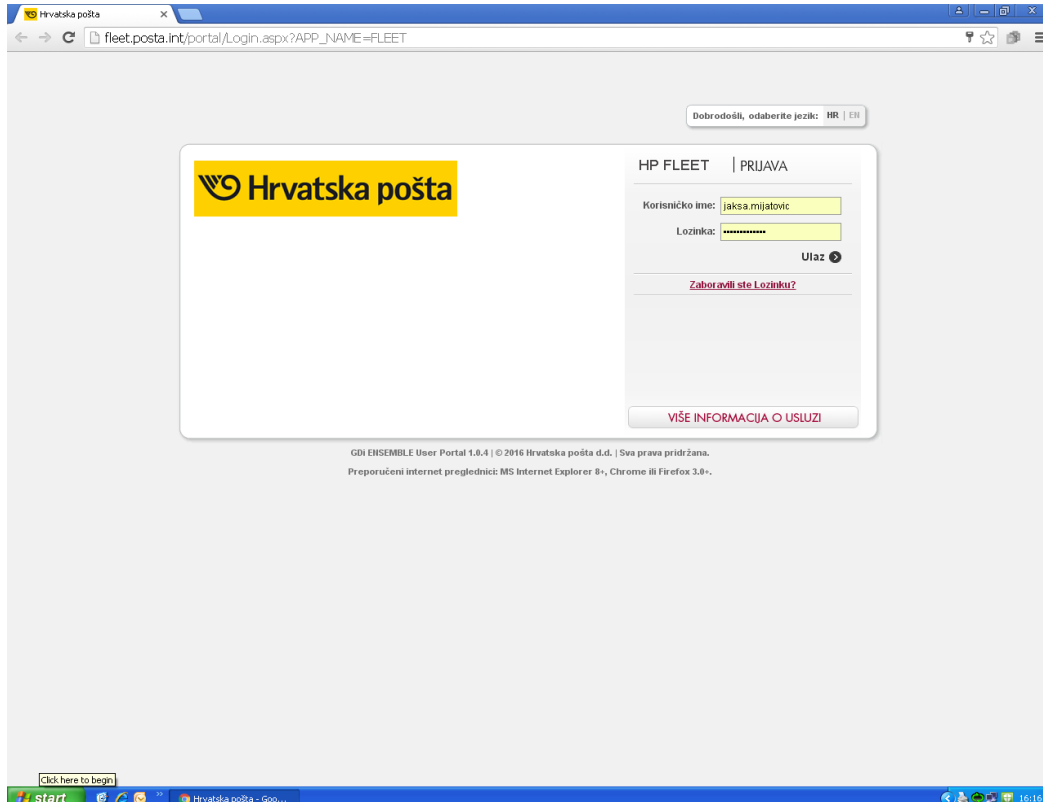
Hrvatska pošta ×

fleet.posta.int/portal/Login.aspx?APP_NAME=FLEET

Dobrodošli, odaberite jezik: HR | EN

Hrvatska pošta

HP FLEET | PRIJAVA

Korisničko ime: jaksa.mijatovic

Lozinka: ••••••••••••••

Ulaz

Zaboravili ste Lozinku?

VIŠE INFORMACIJA O USLUZI

GDi ENSEMBLE User Portal 1.0.4 | © 2016 Hrvatska pošta d.d. | Sva prava pridržana.

Preporučeni internet preglednici: MS Internet Explorer 8+, Chrome ili Firefox 3.0+.

Click here to begin

start

Hrvatska pošta - Goo...

16:16